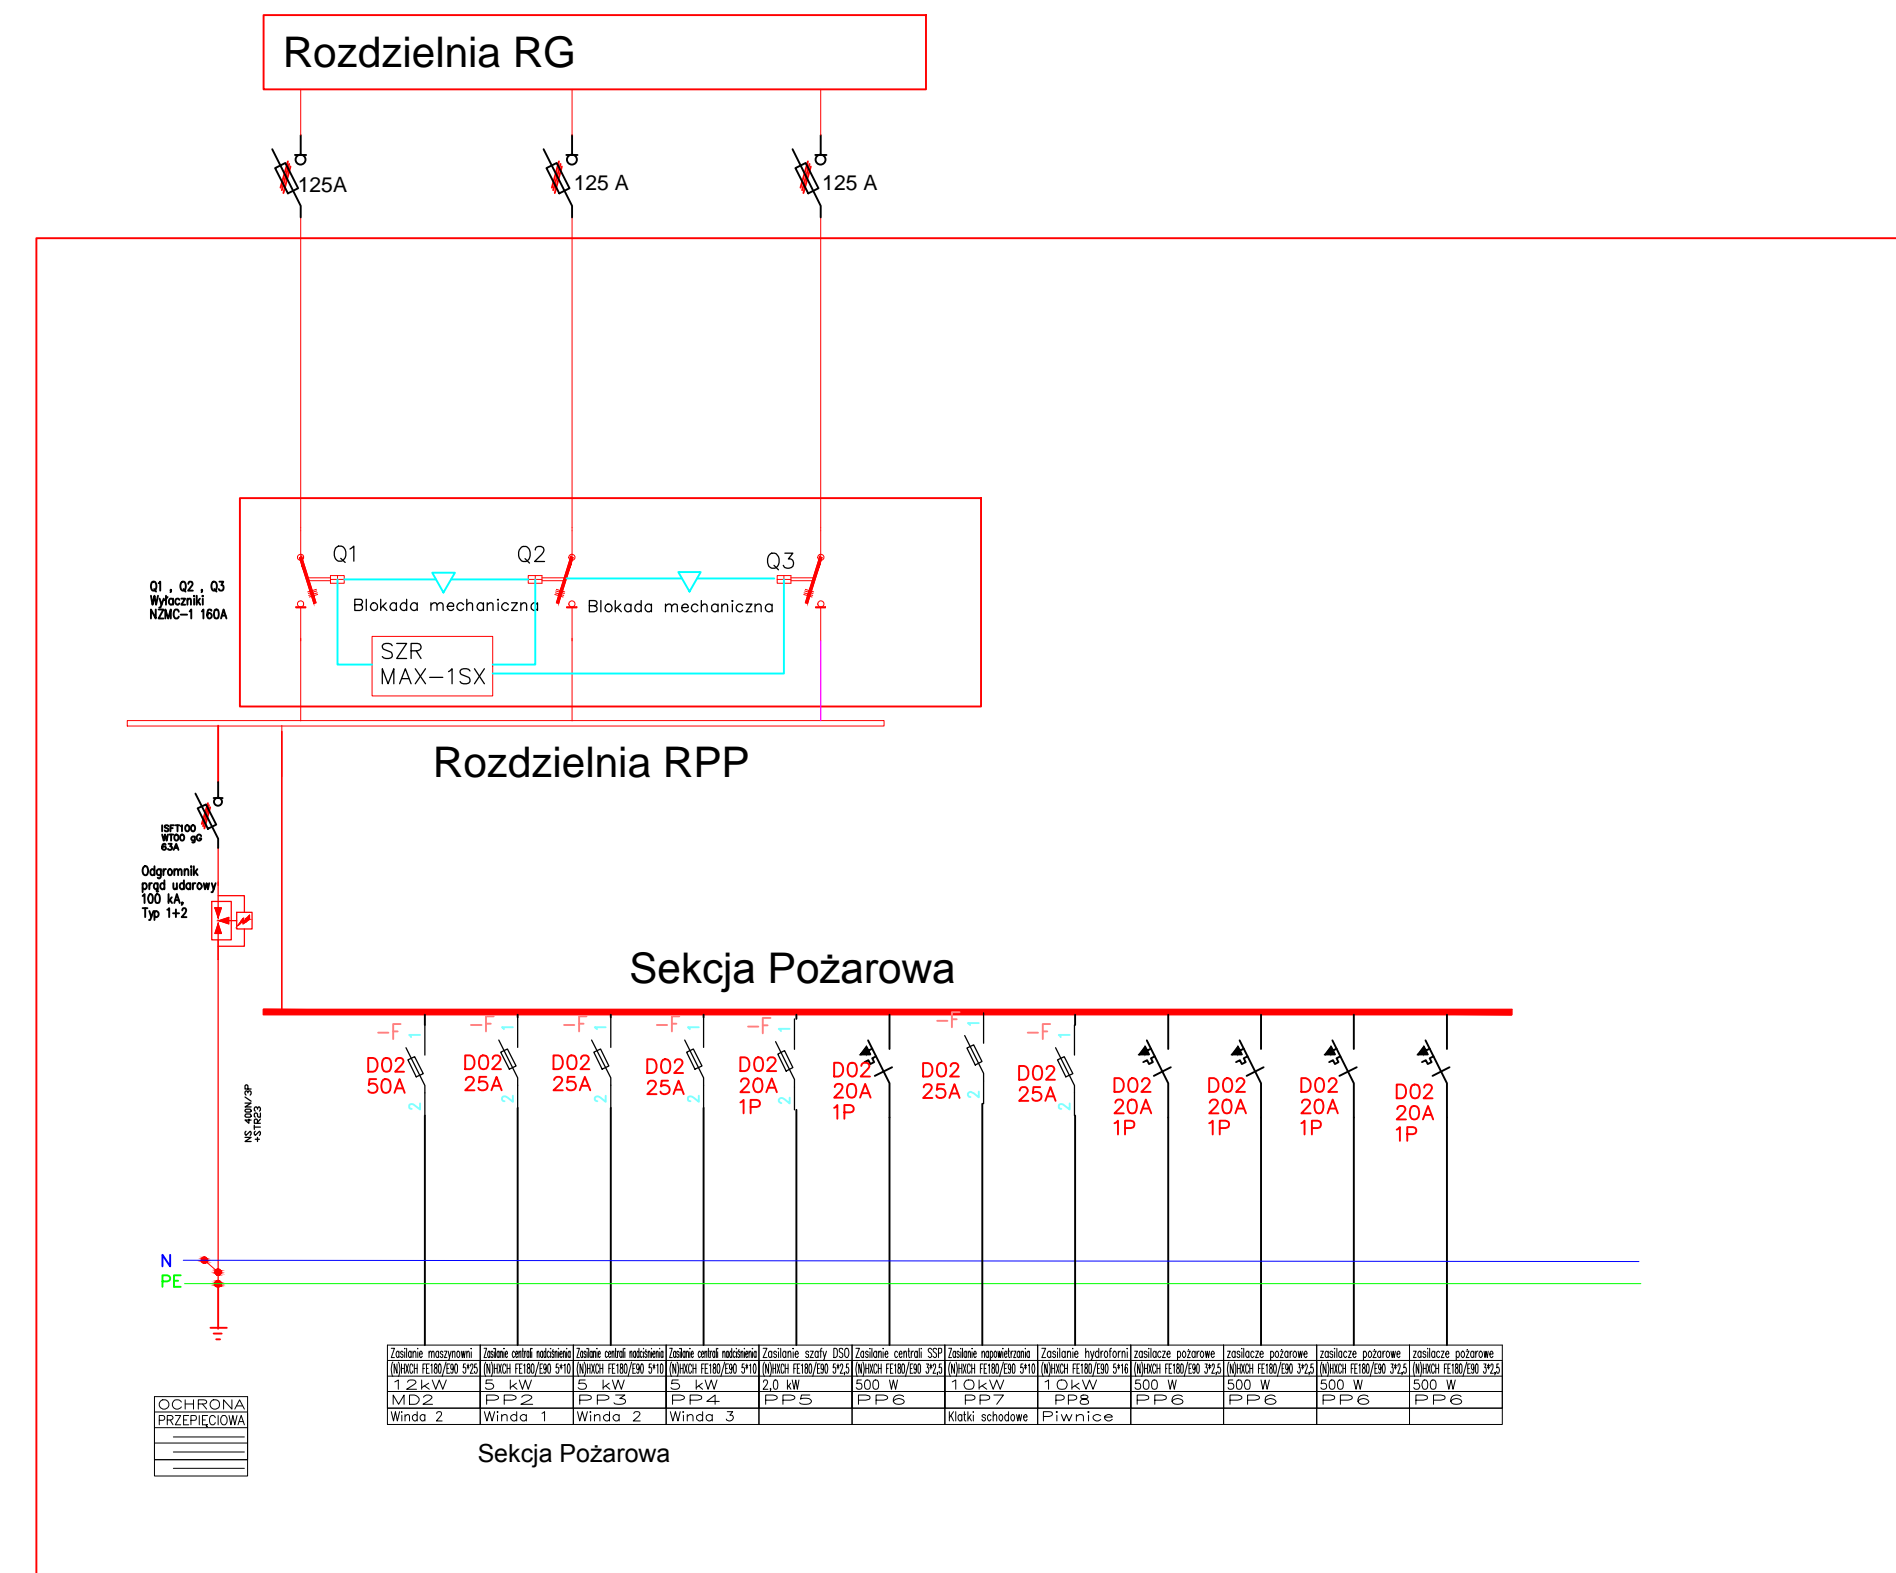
Rozdzielnia RG

125A

125 A

125 A

Q1 , Q2 , Q3
Wyłaczniki
NZMC-1 160A

Q1

Q2

Q3

Blokada mechaniczna

Blokada mechaniczna

SZR
MAX-1SX

Rozdzielnia RPP

ISFT100
WT00 gG
63A

Odgromnik
prąd udarowy
100 kA,
Typ 1+2

NS 400N/3P
+STR23

Sekcja Pożarowa

-F D02 50A
-F D02 25A
-F D02 25A
-F D02 25A
-F D02 20A 1P
D02 20A 1P
-F D02 25A
-F D02 25A
D02 20A 1P
D02 20A 1P
D02 20A 1P
D02 20A 1P

N
PE

| Zasilanie maszynowni | Zasilanie centrali nadciśnienia | Zasilanie centrali nadciśnienia | Zasilanie centrali nadciśnienia | Zasilanie szafy DSO | Zasilanie centrali SSP | Zasilanie napowietrzania | Zasilanie hydroforni | zasilacze pożarowe | zasilacze pożarowe | zasilacze pożarowe | zasilacze pożarowe |
|---|---|---|---|---|---|---|---|---|---|---|---|
| (N)HXCH FE180/E90 5*25 | (N)HXCH FE180/E90 5*10 | (N)HXCH FE180/E90 5*10 | (N)HXCH FE180/E90 5*10 | (N)HXCH FE180/E90 5*2,5 | (N)HXCH FE180/E90 3*2,5 | (N)HXCH FE180/E90 5*10 | (N)HXCH FE180/E90 5*16 | (N)HXCH FE180/E90 3*2,5 | (N)HXCH FE180/E90 3*2,5 | (N)HXCH FE180/E90 3*2,5 | (N)HXCH FE180/E90 3*2,5 |
| 12kW | 5 kW | 5 kW | 5 kW | 2,0 kW | 500 W | 10kW | 10kW | 500 W | 500 W | 500 W | 500 W |
| MD2 | PP2 | PP3 | PP4 | PP5 | PP6 | PP7 | PP8 | PP6 | PP6 | PP6 | PP6 |
| Winda 2 | Winda 1 | Winda 2 | Winda 3 | | | Klatki schodowe | Piwnice | | | | |

OCHRONA
PRZEPIĘCIOWA

Sekcja Pożarowa